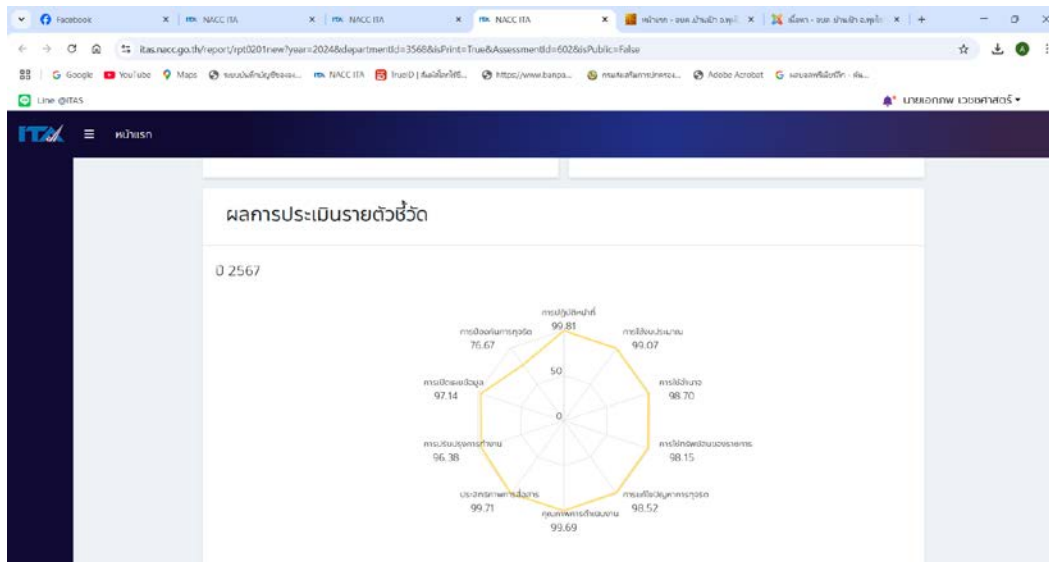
Facebook | NACC ITA | NACC ITA | NACC ITA | หน้าแรก - อบต. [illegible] | เนื้อหา - อบต. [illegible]

itas.nacc.go.th/report/rpt0201new?year=2024&departmentId=3568&isPrint=True&AssessmentId=602&isPublic=False

Google | YouTube | Maps | ระบบบันทึกบัญชีขององ... | NACC ITA | TrueID | ดิจิทัลไลฟ์สไต... | https://www.banpa... | กรมส่งเสริมการปกครอง... | Adobe Acrobat | แผนผลที่ต้องมีการ - ค้น...

Line @ITAS

นายเอกภพ เวชศาสตร์

ITA

หน้าแรก

ผลการประเมินรายตัวชี้วัด

0 2567

การปฏิบัติหน้าที่ 99.81

การใช้งบประมาณ 99.07

การใช้อำนาจ 98.70

การใช้ทรัพย์สินของราชการ 98.15

การแก้ไขปัญหาการทุจริต 98.52

คุณภาพการดำเนินงาน 99.69

ประสิทธิภาพการสื่อสาร 99.71

การปรับปรุงการทำงาน 96.38

การเปิดเผยข้อมูล 97.14

การป้องกันการทุจริต 76.67

50

0